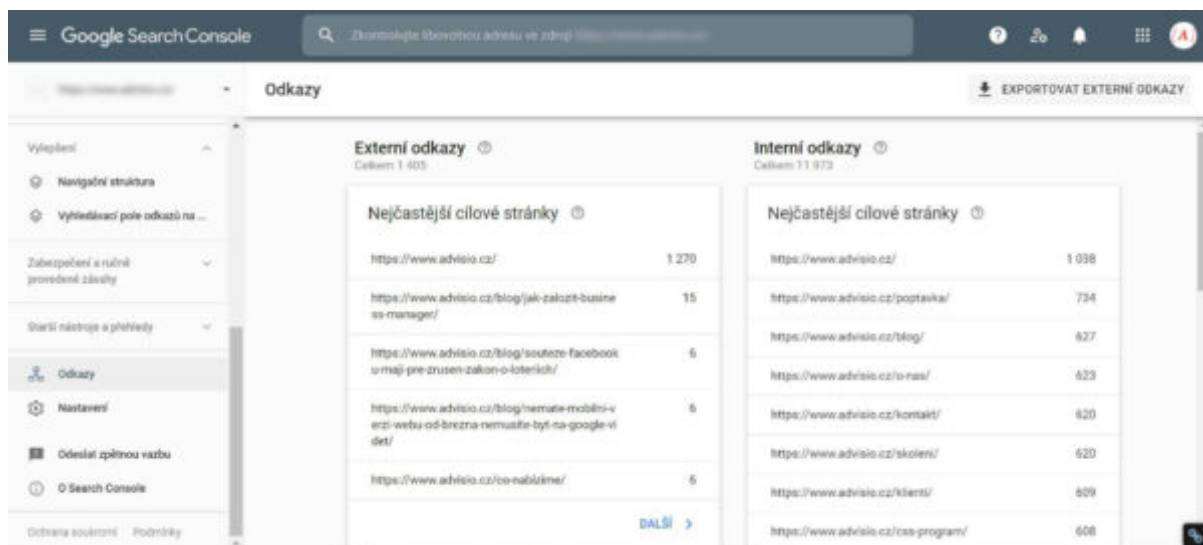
Google Search Console

Zkontrolujte libovolnou adresu ve zdroji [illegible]

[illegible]

Odkazy

EXPORTOVAT EXTERNÍ ODKAZY

Vylepšení

Navigační struktura

Vyhledávací pole odkazů na ...

Zabezpečení a ručně provedené zásahy

Starší nástroje a přehledy

Odkazy

Nastavení

Odeslat zpětnou vazbu

O Search Console

Ochrana soukromí Podmínky

Externí odkazy
Celkem 1 405

Nejčastější cílové stránky

| | |
|---|---|
| https://www.advisio.cz/ | 1 270 |
| https://www.advisio.cz/blog/jak-zalozit-business-manager/ | 15 |
| https://www.advisio.cz/blog/souteze-facebooku-maji-pre-zrusen-zakon-o-loteriich/ | 6 |
| https://www.advisio.cz/blog/nemate-mobilni-verzi-webu-od-brezna-nemusite-byt-na-google-videt/ | 6 |
| https://www.advisio.cz/co-nabizime/ | 6 |

DALŠÍ

Interní odkazy
Celkem 11 873

Nejčastější cílové stránky

| | |
|---|---|
| https://www.advisio.cz/ | 1 038 |
| https://www.advisio.cz/poptavka/ | 734 |
| https://www.advisio.cz/blog/ | 627 |
| https://www.advisio.cz/o-nas/ | 623 |
| https://www.advisio.cz/kontakt/ | 620 |
| https://www.advisio.cz/skoleni/ | 620 |
| https://www.advisio.cz/klienti/ | 609 |
| https://www.advisio.cz/css-program/ | 608 |